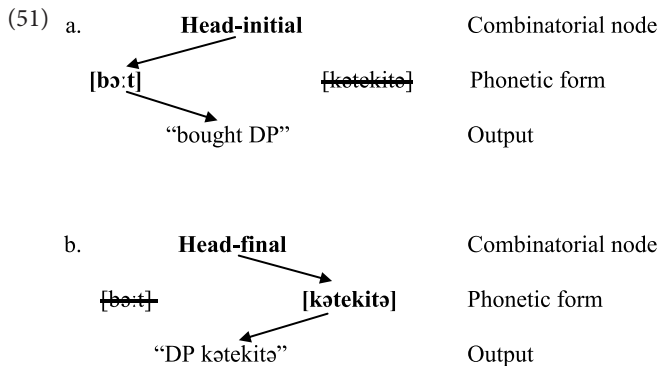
(51) a. **Head-initial** Combinatorial node

**[bɔːt]** ~~[kətekitə]~~ Phonetic form

"bought DP" Output

b. **Head-final** Combinatorial node

~~[bɔːt]~~ **[kətekitə]** Phonetic form

"DP kətekitə" Output